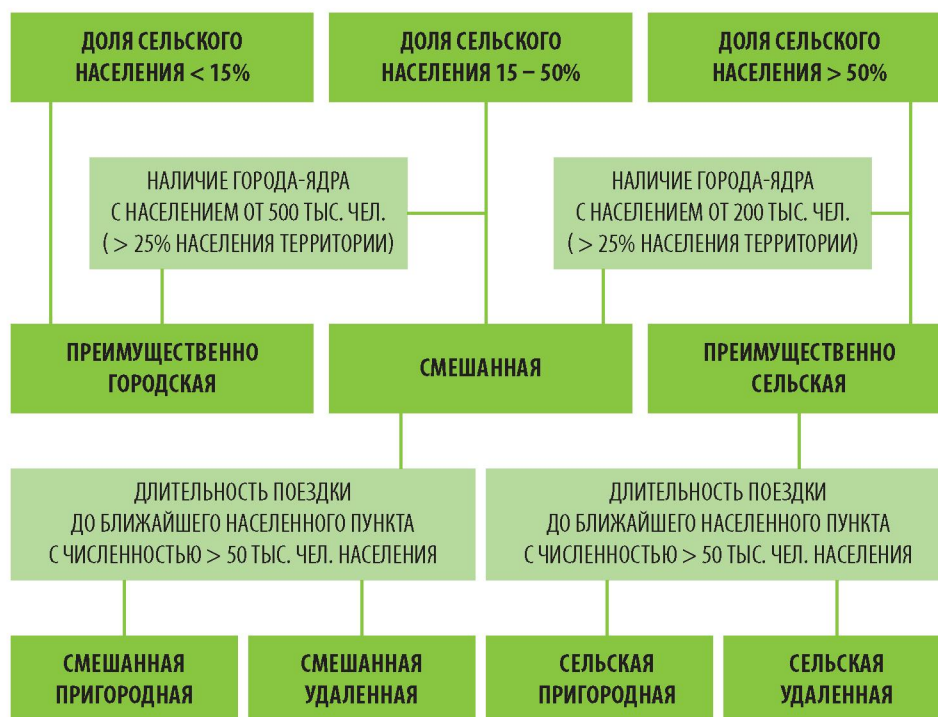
ДОЛЯ СЕЛЬСКОГО НАСЕЛЕНИЯ < 15%

ДОЛЯ СЕЛЬСКОГО НАСЕЛЕНИЯ 15 – 50%

ДОЛЯ СЕЛЬСКОГО НАСЕЛЕНИЯ > 50%

НАЛИЧИЕ ГОРОДА-ЯДРА С НАСЕЛЕНИЕМ ОТ 500 ТЫС. ЧЕЛ. ( > 25% НАСЕЛЕНИЯ ТЕРРИТОРИИ)

НАЛИЧИЕ ГОРОДА-ЯДРА С НАСЕЛЕНИЕМ ОТ 200 ТЫС. ЧЕЛ. ( > 25% НАСЕЛЕНИЯ ТЕРРИТОРИИ)

ПРЕИМУЩЕСТВЕННО ГОРОДСКАЯ

СМЕШАННАЯ

ПРЕИМУЩЕСТВЕННО СЕЛЬСКАЯ

ДЛИТЕЛЬНОСТЬ ПОЕЗДКИ ДО БЛИЖАЙШЕГО НАСЕЛЕННОГО ПУНКТА С ЧИСЛЕННОСТЬЮ > 50 ТЫС. ЧЕЛ. НАСЕЛЕНИЯ

ДЛИТЕЛЬНОСТЬ ПОЕЗДКИ ДО БЛИЖАЙШЕГО НАСЕЛЕННОГО ПУНКТА С ЧИСЛЕННОСТЬЮ > 50 ТЫС. ЧЕЛ. НАСЕЛЕНИЯ

СМЕШАННАЯ ПРИГОРОДНАЯ

СМЕШАННАЯ УДАЛЕННАЯ

СЕЛЬСКАЯ ПРИГОРОДНАЯ

СЕЛЬСКАЯ УДАЛЕННАЯ